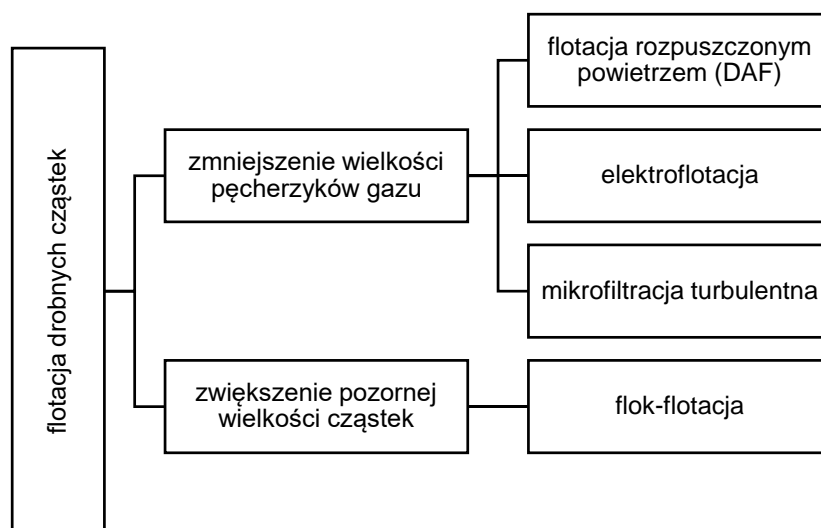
flotacja drobnych cząstek

zmniejszenie wielkości pęcherzyków gazu

flotacja rozpuszczonym powietrzem (DAF)

elektroflotacja

mikrofiltracja turbulentna

zwiększenie pozornej wielkości cząstek

flok-flotacja